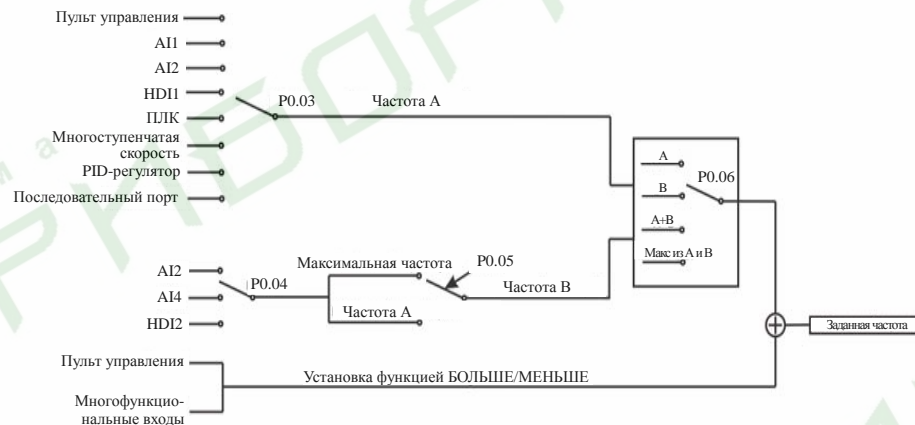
Пульт управления

AI1

AI2

HDI1

ПЛК

Многоступенчатая скорость

PID-регулятор

Последовательный порт

P0.03

Частота А

A

B

P0.06

A+B

Макс из A и B

AI2

AI4

HDI2

P0.04

Максимальная частота

P0.05

Частота B

Частота А

Заданная частота

Пульт управления

Многофункциональные входы

Установка функцией БОЛЬШЕ/МЕНЬШЕ